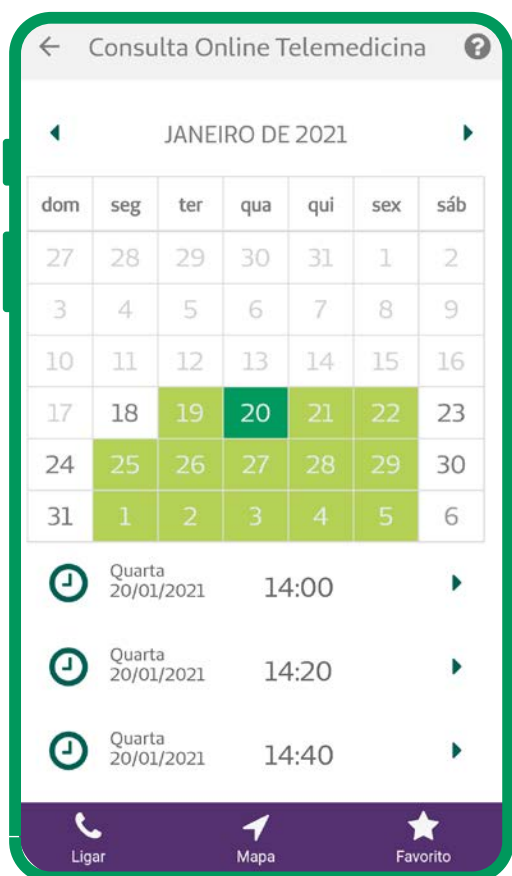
Consulta Online Telemedicina

JANEIRO DE 2021

| dom | seg | ter | qua | qui | sex | sáb |
|---|---|---|---|---|---|---|
| 27 | 28 | 29 | 30 | 31 | 1 | 2 |
| 3 | 4 | 5 | 6 | 7 | 8 | 9 |
| 10 | 11 | 12 | 13 | 14 | 15 | 16 |
| 17 | 18 | 19 | 20 | 21 | 22 | 23 |
| 24 | 25 | 26 | 27 | 28 | 29 | 30 |
| 31 | 1 | 2 | 3 | 4 | 5 | 6 |

Quarta 20/01/2021 14:00

Quarta 20/01/2021 14:20

Quarta 20/01/2021 14:40

Ligar Mapa Favorito